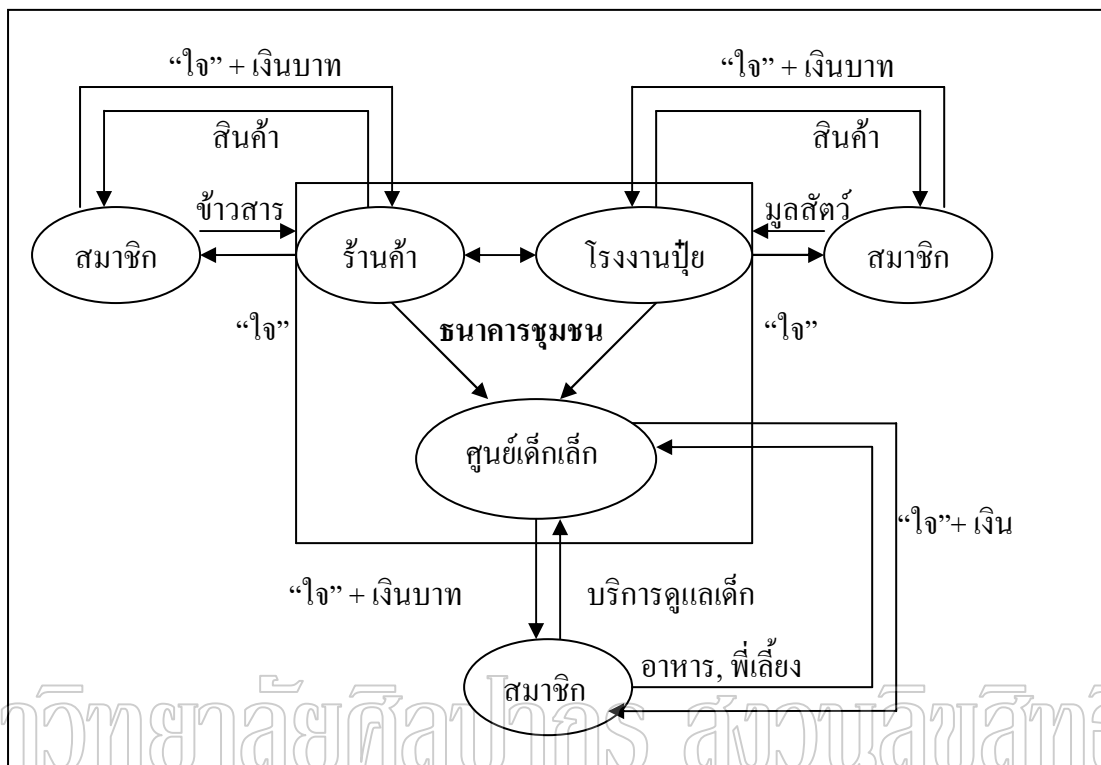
"ใจ" + เงินบาท

สินค้า

"ใจ" + เงินบาท

สินค้า

ข้าวสาร

สมาชิก

ร้านค้า

โรงงานปุ๋ย

มูลสัตว์

สมาชิก

"ใจ"

ธนาคารชุมชน

"ใจ"

ศูนย์เด็กเล็ก

"ใจ"+ เงิน

"ใจ" + เงินบาท

บริการดูแลเด็ก

อาหาร, พี่เลี้ยง

สมาชิก

วิทยาลัยศิลปากร สงวนลิขสิทธิ์